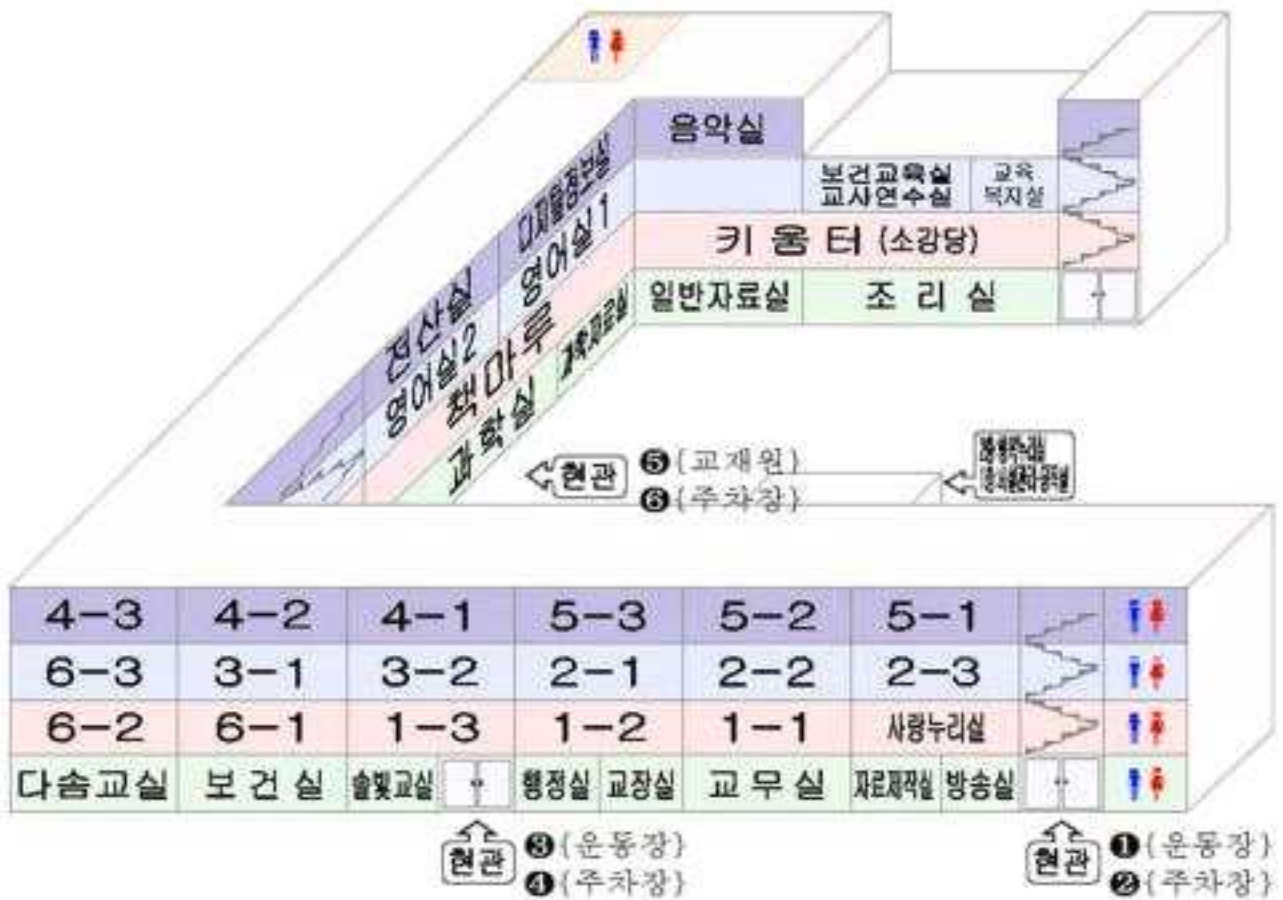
음악실

디지털창작실
보건교육실
교사연수실
교육복지실

전산실
영어실1
영어실2
키 움 터 (소강당)

책마루
과학자료실
과학실
일반자료실
조 리 실

현관 ❺{교재원}
❻{주차장}

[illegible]

| 4-3 | 4-2 | 4-1 | 5-3 | 5-2 | 5-1 |
|---|---|---|---|---|---|
| 6-3 | 3-1 | 3-2 | 2-1 | 2-2 | 2-3 |
| 6-2 | 6-1 | 1-3 | 1-2 | 1-1 | 사랑누리실 |
| 다솜교실 | 보 건 실 | 솔빛교실 | 행정실 교장실 | 교 무 실 | 자료제작실 방송실 |

현관 ❸{운동장}
❹{주차장}

현관 ❶{운동장}
❷{주차장}